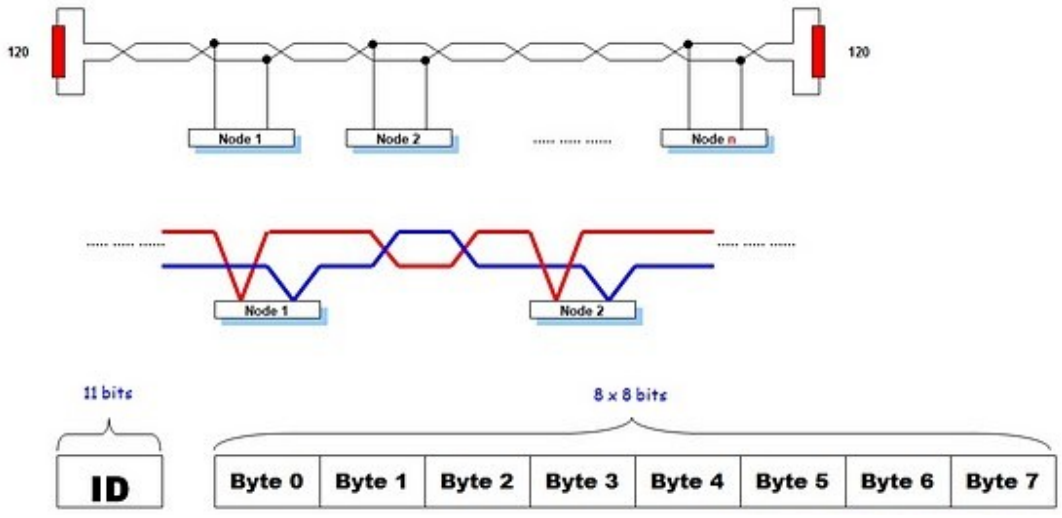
120

120

Node 1

Node 2

...... ...... .......

Node n

....... ...... .......

....... ....... .......

Node 1

Node 2

11 bits

8 x 8 bits

ID

| Byte 0 | Byte 1 | Byte 2 | Byte 3 | Byte 4 | Byte 5 | Byte 6 | Byte 7 |
|---|---|---|---|---|---|---|---|